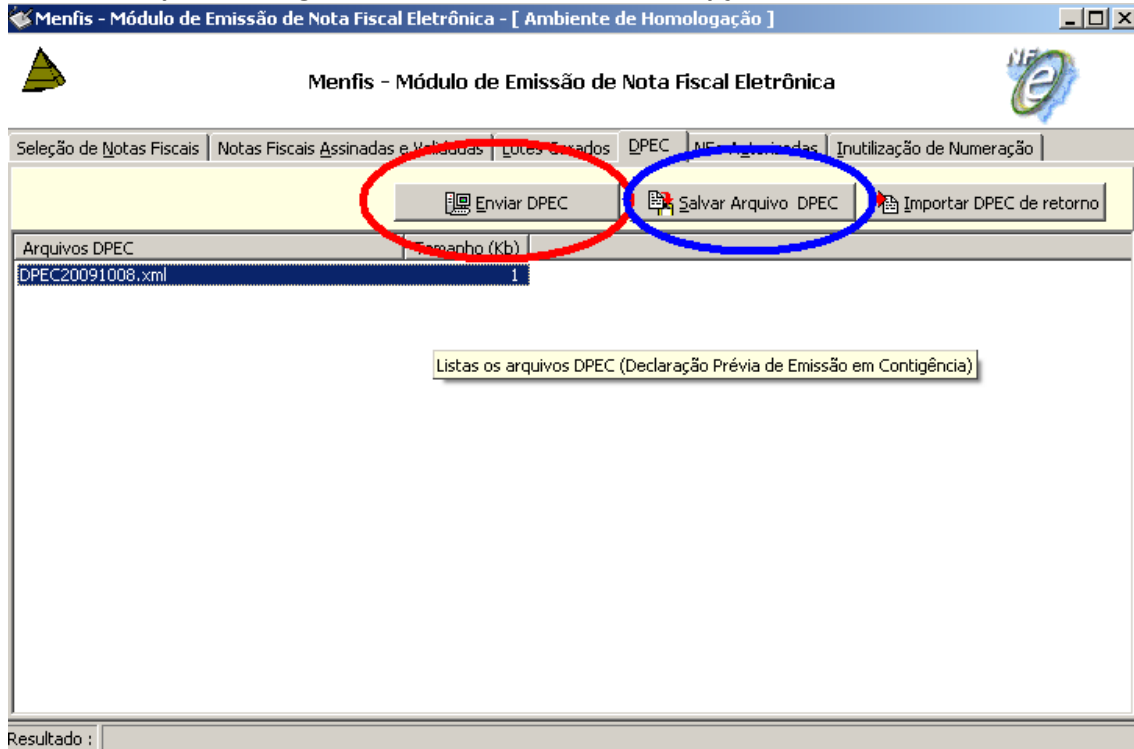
Menfis - Módulo de Emissão de Nota Fiscal Eletrônica - [ Ambiente de Homologação ]

Menfis - Módulo de Emissão de Nota Fiscal Eletrônica

NFe

Seleção de Notas Fiscais | Notas Fiscais Assinadas e Validadas | Lotes Gerados | DPEC | NFe Autorizadas | Inutilização de Numeração

Enviar DPEC

Salvar Arquivo DPEC

Importar DPEC de retorno

| Arquivos DPEC | Tamanho (Kb) |
|---|---|
| DPEC20091008.xml | 1 |

Listas os arquivos DPEC (Declaração Prévia de Emissão em Contigência)

Resultado :